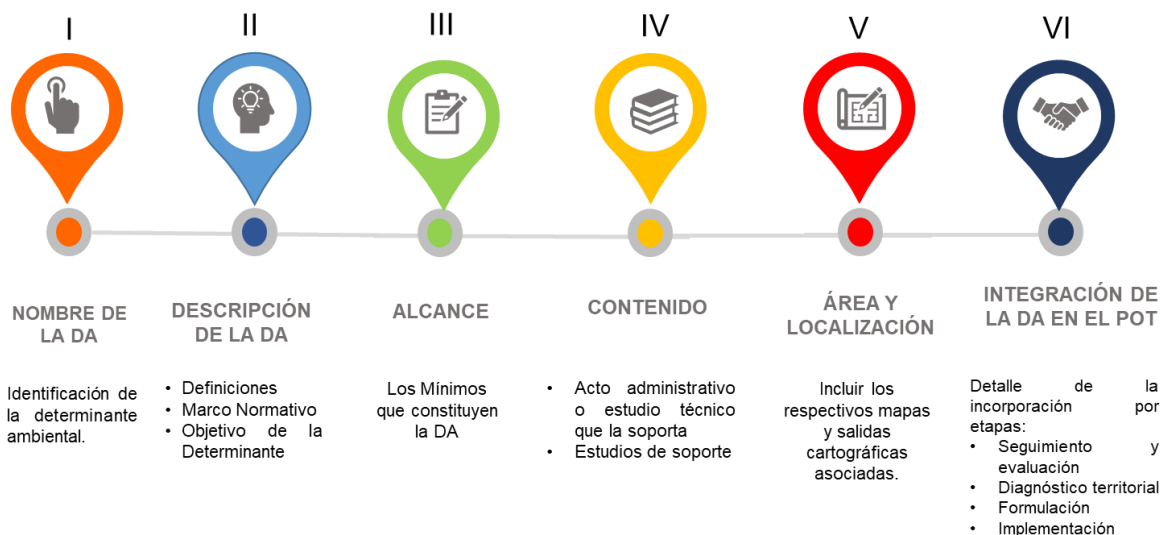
I

NOMBRE DE LA DA

Identificación de la determinante ambiental.

II

DESCRIPCIÓN DE LA DA

- Definiciones
- Marco Normativo
- Objetivo de la Determinante

III

ALCANCE

Los Mínimos que constituyen la DA

IV

CONTENIDO

- Acto administrativo o estudio técnico que la soporta
- Estudios de soporte

V

ÁREA Y LOCALIZACIÓN

Incluir los respectivos mapas y salidas cartográficas asociadas.

VI

INTEGRACIÓN DE LA DA EN EL POT

Detalle de la incorporación por etapas:
- Seguimiento y evaluación
- Diagnóstico territorial
- Formulación
- Implementación